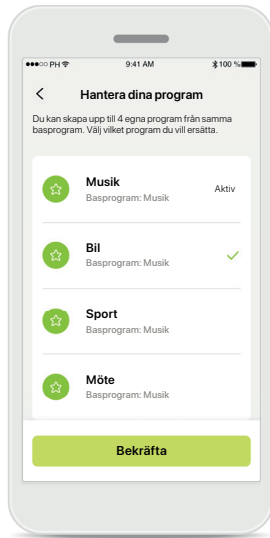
●●●○○ PH 9:41 AM 100 %

Hantera dina program

Du kan skapa upp till 4 egna program från samma basprogram. Välj vilket program du vill ersätta.

Musik
Basprogram: Musik
Aktiv

Bil
Basprogram: Musik

Sport
Basprogram: Musik

Möte
Basprogram: Musik

Bekräfta